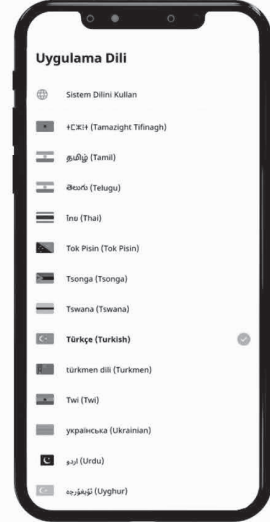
Uygulama Dili

Sistem Dilini Kullan

ⵜⴰⵎⴰⵣⵉⵖⵜ (Tamazight Tifinagh)

தமிழ் (Tamil)

తెలుగు (Telugu)

ไทย (Thai)

Tok Pisin (Tok Pisin)

Tsonga (Tsonga)

Tswana (Tswana)

Türkçe (Turkish)

türkmen dili (Turkmen)

Twi (Twi)

українська (Ukrainian)

اردو (Urdu)

ئۇيغۇرچە (Uyghur)